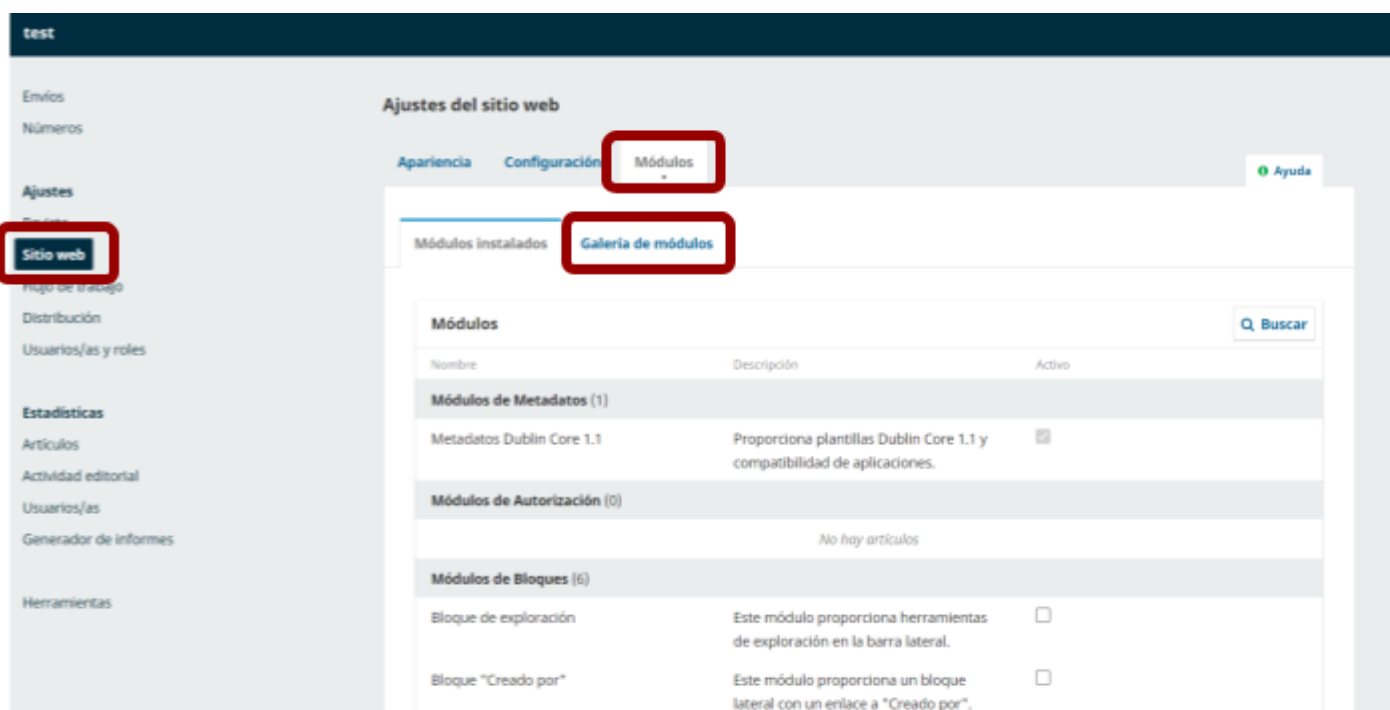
test

Envíos
Números

Ajustes
Revista
Sitio web
Flujo de trabajo
Distribución
Usuarios/as y roles

Estadísticas
Artículos
Actividad editorial
Usuarios/as
Generador de informes

Herramientas

Ajustes del sitio web

Apariencia Configuración Módulos

Ayuda

Módulos instalados Galería de módulos

Módulos

Buscar

| Nombre | Descripción | Activo |
|---|---|---|
| Módulos de Metadatos (1) | | |
| Metadatos Dublin Core 1.1 | Proporciona plantillas Dublin Core 1.1 y compatibilidad de aplicaciones. | |
| Módulos de Autorización (0) | | |
| | No hay artículos | |
| Módulos de Bloques (6) | | |
| Bloque de exploración | Este módulo proporciona herramientas de exploración en la barra lateral. | |
| Bloque "Creado por" | Este módulo proporciona un bloque lateral con un enlace a "Creado por". | |